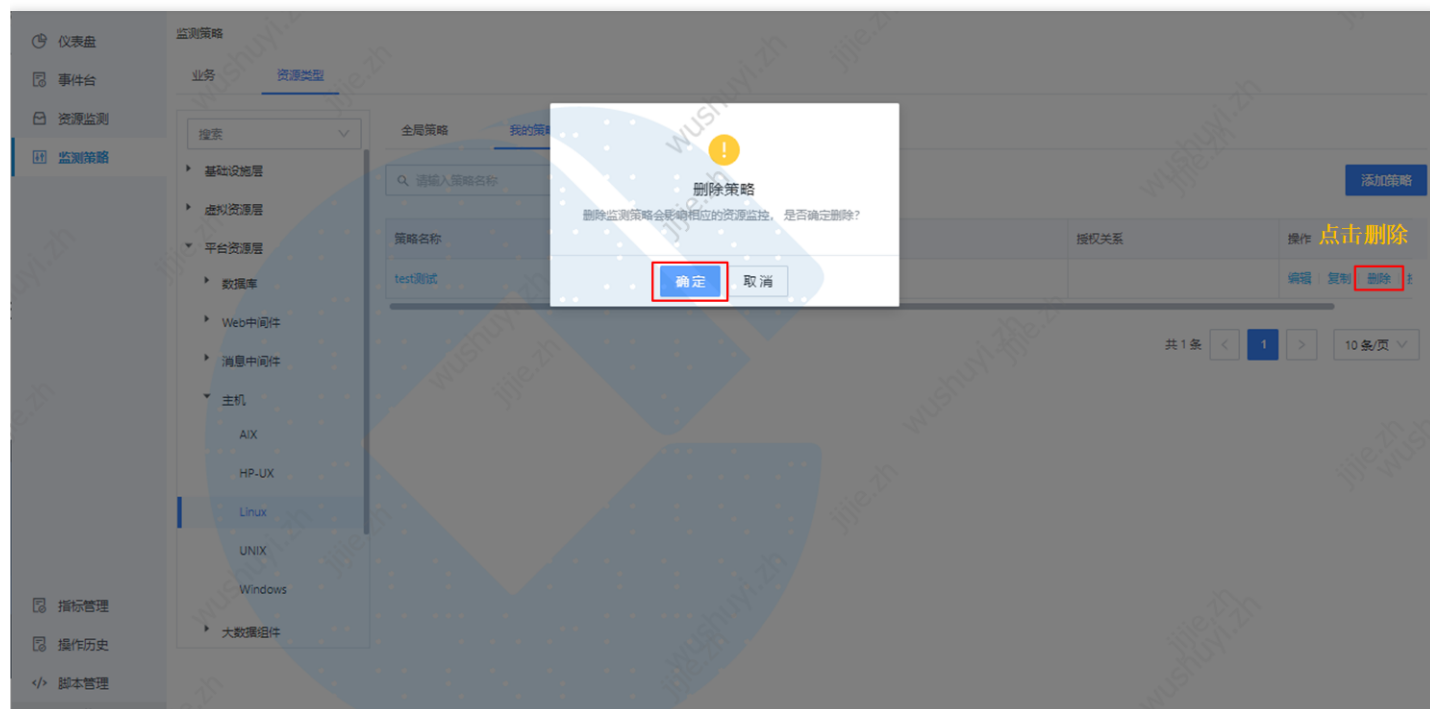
仪表盘
事件台
资源监测
监测策略
指标管理
操作历史
脚本管理

监测策略
业务 资源类型

搜索
基础设施层
虚拟资源层
平台资源层
数据库
Web中间件
消息中间件
主机
AIX
HP-UX
Linux
UNIX
Windows
大数据组件

全局策略 我的策略

请输入策略名称

添加策略

| 策略名称 | 授权关系 | 操作 |
|---|---|---|
| test测试 | | 编辑 复制 删除 |

点击删除

共 1 条 1 10 条/页

删除策略
删除监测策略会影响相应的资源监控，是否确定删除?
确定 取消

wushuyi.zh jijie.zh